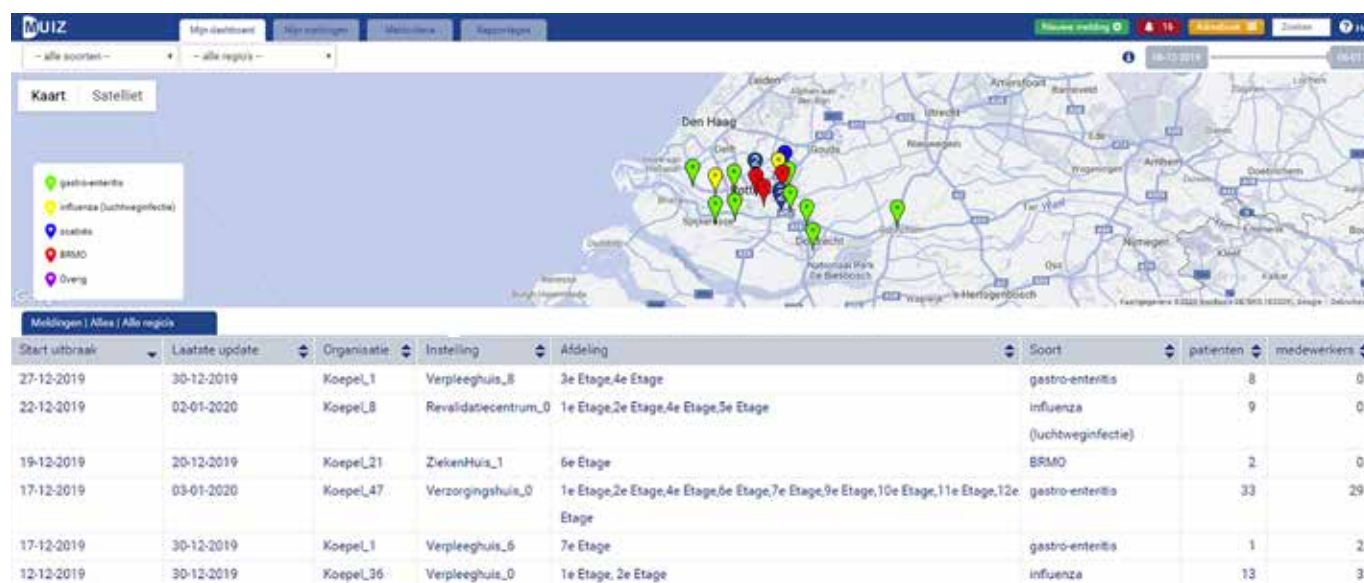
MUIZ

Mijn dashboard | Mijn meldingen | Meldcliens | Rapportages

Nieuwe melding | 16 | Adresboek | Zoeken

-- alle soorten -- | -- alle regio's --

Kaart | Satelliet

gastro-enteritis
influenza (luchtweginfectie)
scabiës
BRMO
Overig

Leiden | Amersfoort | Den Haag | Utrecht | Gouda | Nieuwegein | Rotterdam | Spijkenisse | Dordrecht | Nationaal Park De Biesbosch | Nijmegen | Arnhem | Doetinchem | 's-Hertogenbosch

Meldingen | Alles | Alle regio's

| Start uitbraak | Laatste update | Organisatie | Instelling | Afdeling | Soort | patienten | medewerkers |
|---|---|---|---|---|---|---|---|
| 27-12-2019 | 30-12-2019 | Koepel_1 | Verpleeghuis_8 | 3e Etage,4e Etage | gastro-enteritis | 8 | 0 |
| 22-12-2019 | 02-01-2020 | Koepel_8 | Revalidatiecentrum_0 | 1e Etage,2e Etage,4e Etage,5e Etage | influenza (luchtweginfectie) | 9 | 0 |
| 19-12-2019 | 20-12-2019 | Koepel_21 | ZiekenHuis_1 | 6e Etage | BRMO | 2 | 0 |
| 17-12-2019 | 03-01-2020 | Koepel_47 | Verzorgingshuis_0 | 1e Etage,2e Etage,4e Etage,6e Etage,7e Etage,9e Etage,10e Etage,11e Etage,12e Etage | gastro-enteritis | 33 | 29 |
| 17-12-2019 | 30-12-2019 | Koepel_1 | Verpleeghuis_6 | 7e Etage | gastro-enteritis | 1 | 2 |
| 12-12-2019 | 30-12-2019 | Koepel_36 | Verpleeghuis_0 | 1e Etage, 2e Etage | influenza | 13 | 3 |